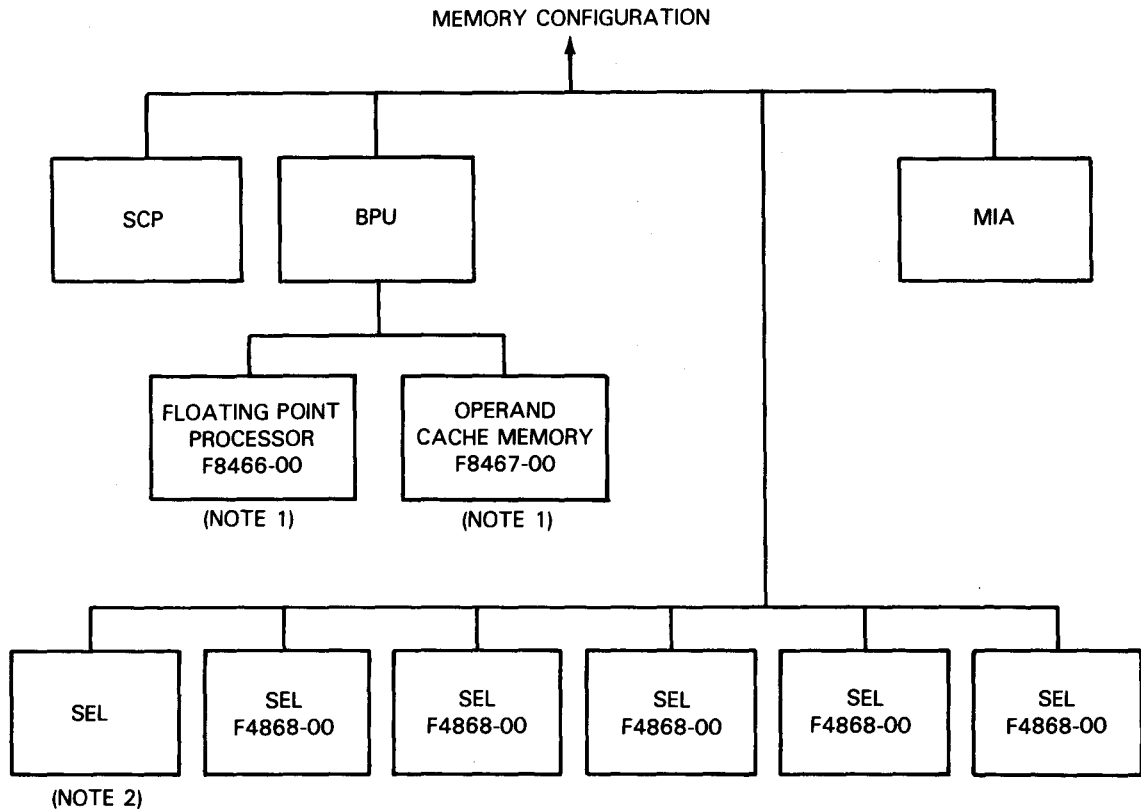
MEMORY CONFIGURATION

SCP

BPU

MIA

FLOATING POINT PROCESSOR F8466-00

(NOTE 1)

OPERAND CACHE MEMORY F8467-00

(NOTE 1)

SEL

(NOTE 2)

SEL F4868-00

SEL F4868-00

SEL F4868-00

SEL F4868-00

SEL F4868-00